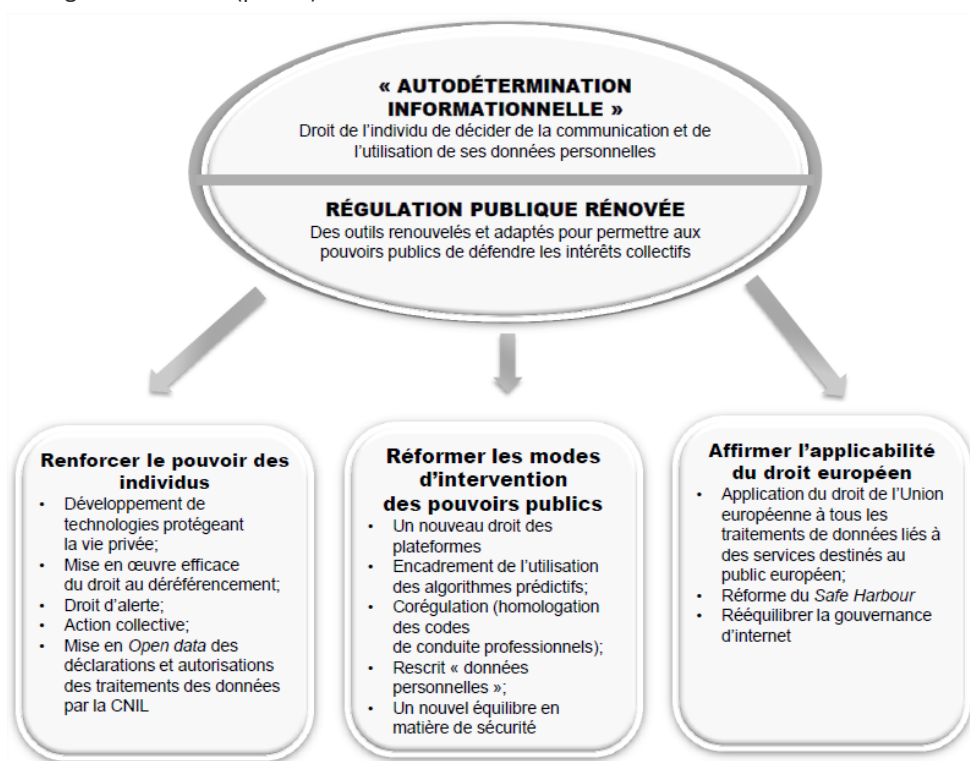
« AUTODÉTERMINATION INFORMATIONNELLE »
Droit de l'individu de décider de la communication et de l'utilisation de ses données personnelles

RÉGULATION PUBLIQUE RÉNOVÉE
Des outils renouvelés et adaptés pour permettre aux pouvoirs publics de défendre les intérêts collectifs

Renforcer le pouvoir des individus
- Développement de technologies protégeant la vie privée;
- Mise en œuvre efficace du droit au déréférencement;
- Droit d'alerte;
- Action collective;
- Mise en *Open data* des déclarations et autorisations des traitements des données par la CNIL

Réformer les modes d'intervention des pouvoirs publics
- Un nouveau droit des plateformes
- Encadrement de l'utilisation des algorithmes prédictifs;
- Corégulation (homologation des codes de conduite professionnels);
- Rescrit « données personnelles »;
- Un nouvel équilibre en matière de sécurité

Affirmer l'applicabilité du droit européen
- Application du droit de l'Union européenne à tous les traitements de données liés à des services destinés au public européen;
- Réforme du *Safe Harbour*
- Rééquilibrer la gouvernance d'internet